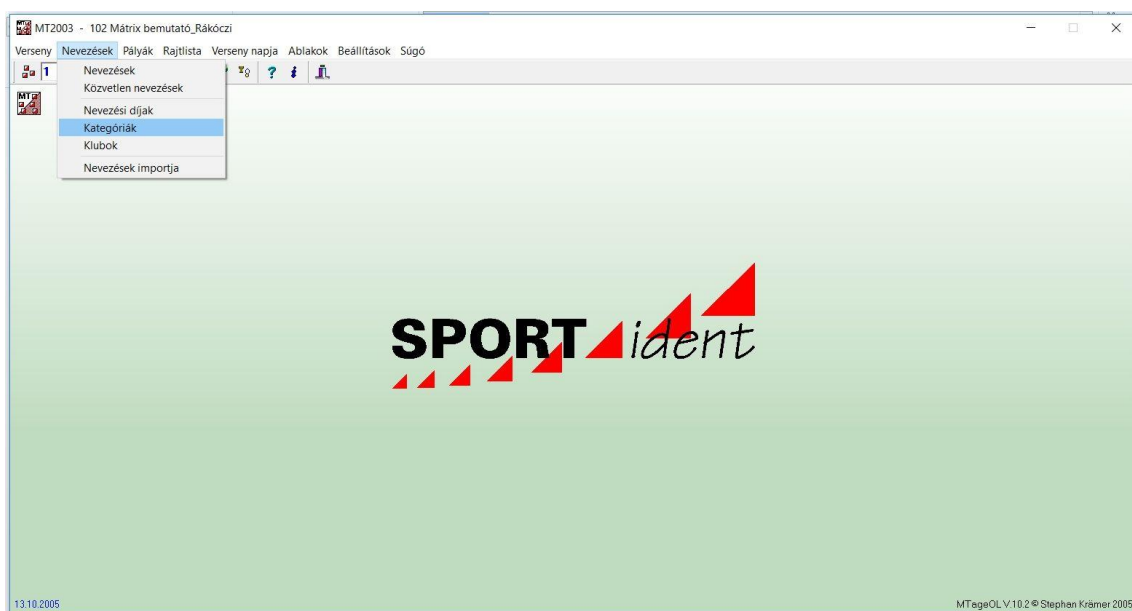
MT2003 - 102 Mátrix bemutató_Rákóczi

Verseny Nevezések Pályák Rajtlista Verseny napja Ablakok Beállítások Súgó

1

Nevezések
Közvetlen nevezések
Nevezési díjak
Kategóriák
Klubok
Nevezések importja

SPORT ident

13.10.2005

MTageOL V.10.2 © Stephan Krämer 2005